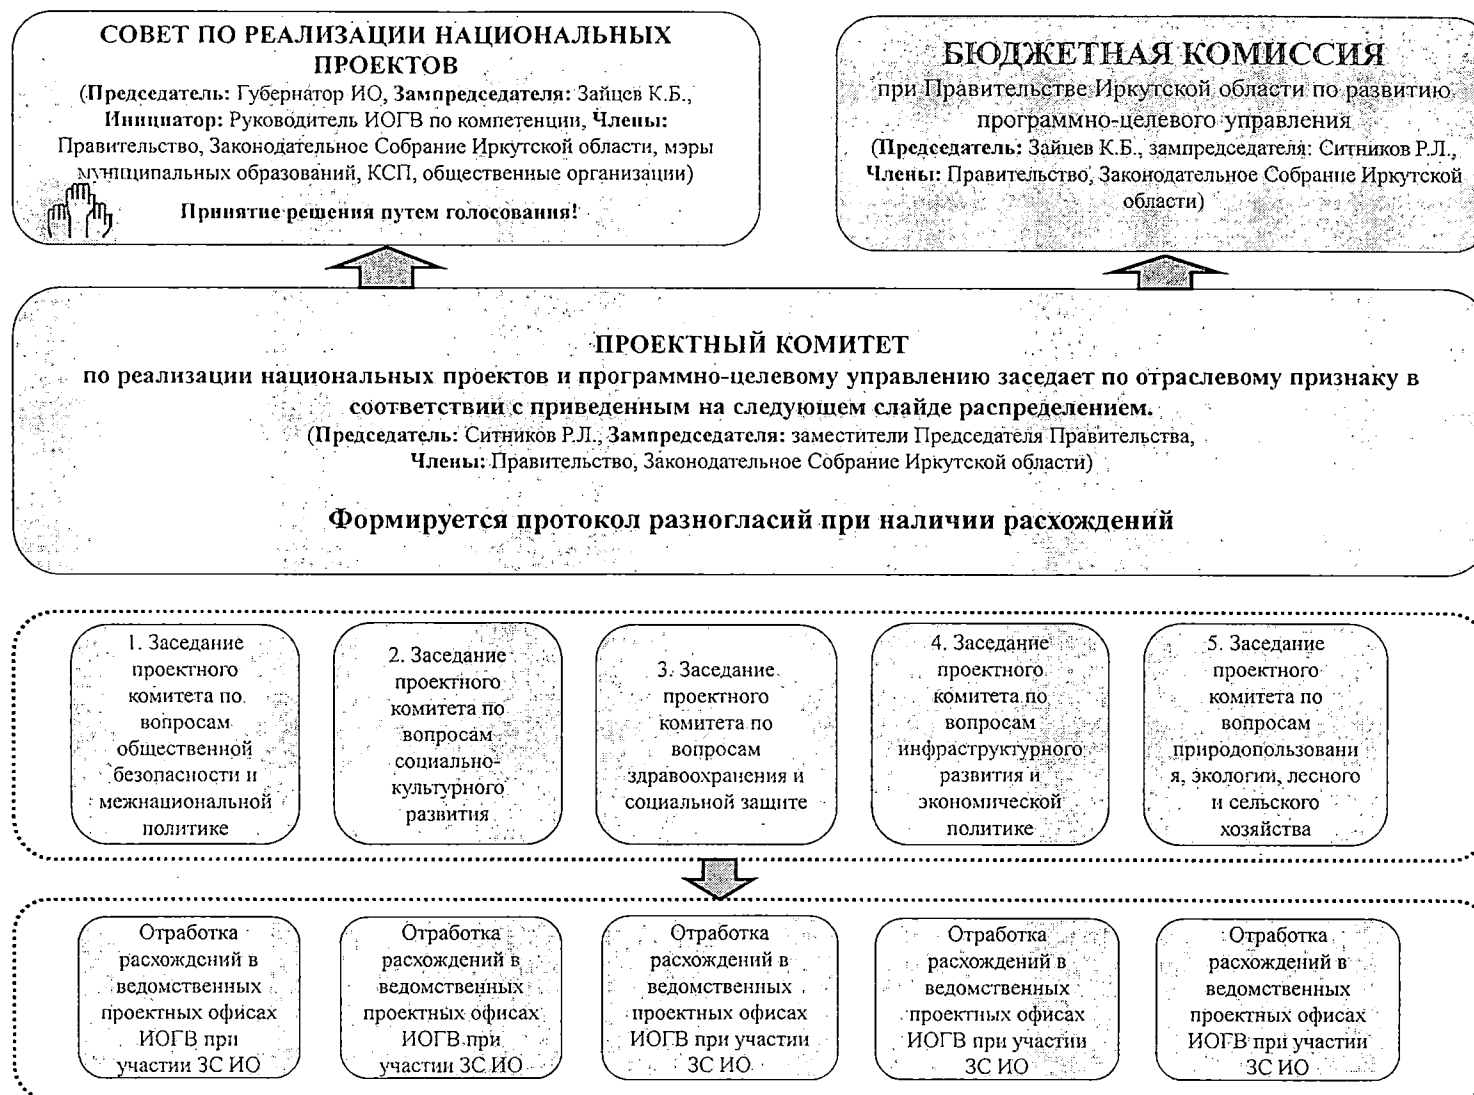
СОВЕТ ПО РЕАЛИЗАЦИИ НАЦИОНАЛЬНЫХ ПРОЕКТОВ
(Председатель: Губернатор ИО, Зампредседателя: Зайцев К.Б., Инициатор: Руководитель ИОГВ по компетенции, Члены: Правительство, Законодательное Собрание Иркутской области, мэры муниципальных образований, КСП, общественные организации)

Принятие решения путем голосования!

БЮДЖЕТНАЯ КОМИССИЯ
при Правительстве Иркутской области по развитию программно-целевого управления
(Председатель: Зайцев К.Б., зампредседателя: Ситников Р.Л., Члены: Правительство, Законодательное Собрание Иркутской области)

ПРОЕКТНЫЙ КОМИТЕТ
по реализации национальных проектов и программно-целевому управлению заседает по отраслевому признаку в соответствии с приведенным на следующем слайде распределением.
(Председатель: Ситников Р.Л., Зампредседателя: заместители Председателя Правительства, Члены: Правительство, Законодательное Собрание Иркутской области)

Формируется протокол разногласий при наличии расхождений

1. Заседание проектного комитета по вопросам общественной безопасности и межнациональной политике

2. Заседание проектного комитета по вопросам социально-культурного развития

3. Заседание проектного комитета по вопросам здравоохранения и социальной защите

4. Заседание проектного комитета по вопросам инфраструктурного развития и экономической политике

5. Заседание проектного комитета по вопросам природопользовани я, экологии, лесного и сельского хозяйства

Отработка расхождений в ведомственных проектных офисах ИОГВ при участии ЗС ИО

Отработка расхождений в ведомственных проектных офисах ИОГВ при участии ЗС ИО

Отработка расхождений в ведомственных проектных офисах ИОГВ при участии ЗС ИО

Отработка расхождений в ведомственных проектных офисах ИОГВ при участии ЗС ИО

Отработка расхождений в ведомственных проектных офисах ИОГВ при участии ЗС ИО